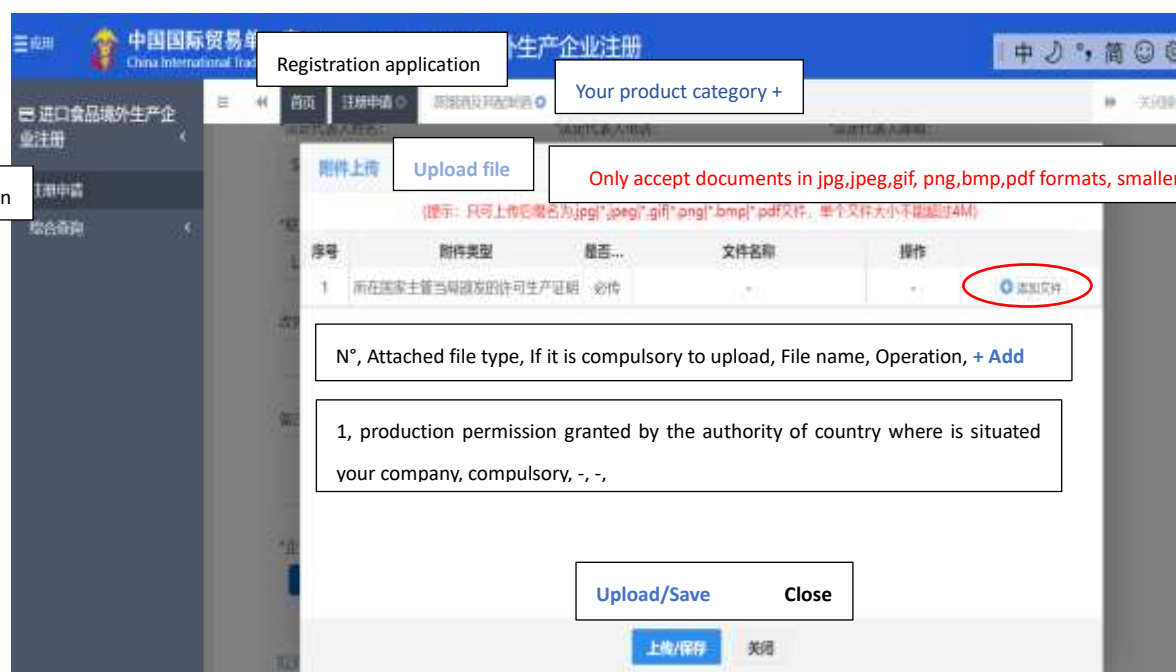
应用 中国国际贸易单 China International Trad

Registration application

外生产企业注册

中 简

Your product category +

进口食品境外生产企业注册

首页 注册申请

n

注册申请

综合查询

附件上传 Upload file

Only accept documents in jpg,jpeg,gif, png,bmp,pdf formats, smaller

(提示：只可上传后缀名为.jpg|*.jpeg|*.gif|*.png|*.bmp|*.pdf文件，单个文件大小不能超过4M)

| 序号 | 附件类型 | 是否... | 文件名称 | 操作 |
|---|---|---|---|---|
| 1 | 所在国家主管当局颁发的许可生产证明 | 必传 | - | - | 添加文件 |

N°, Attached file type, If it is compulsory to upload, File name, Operation, + Add

1, production permission granted by the authority of country where is situated your company, compulsory, -, -,

Upload/Save Close

上传/保存 关闭